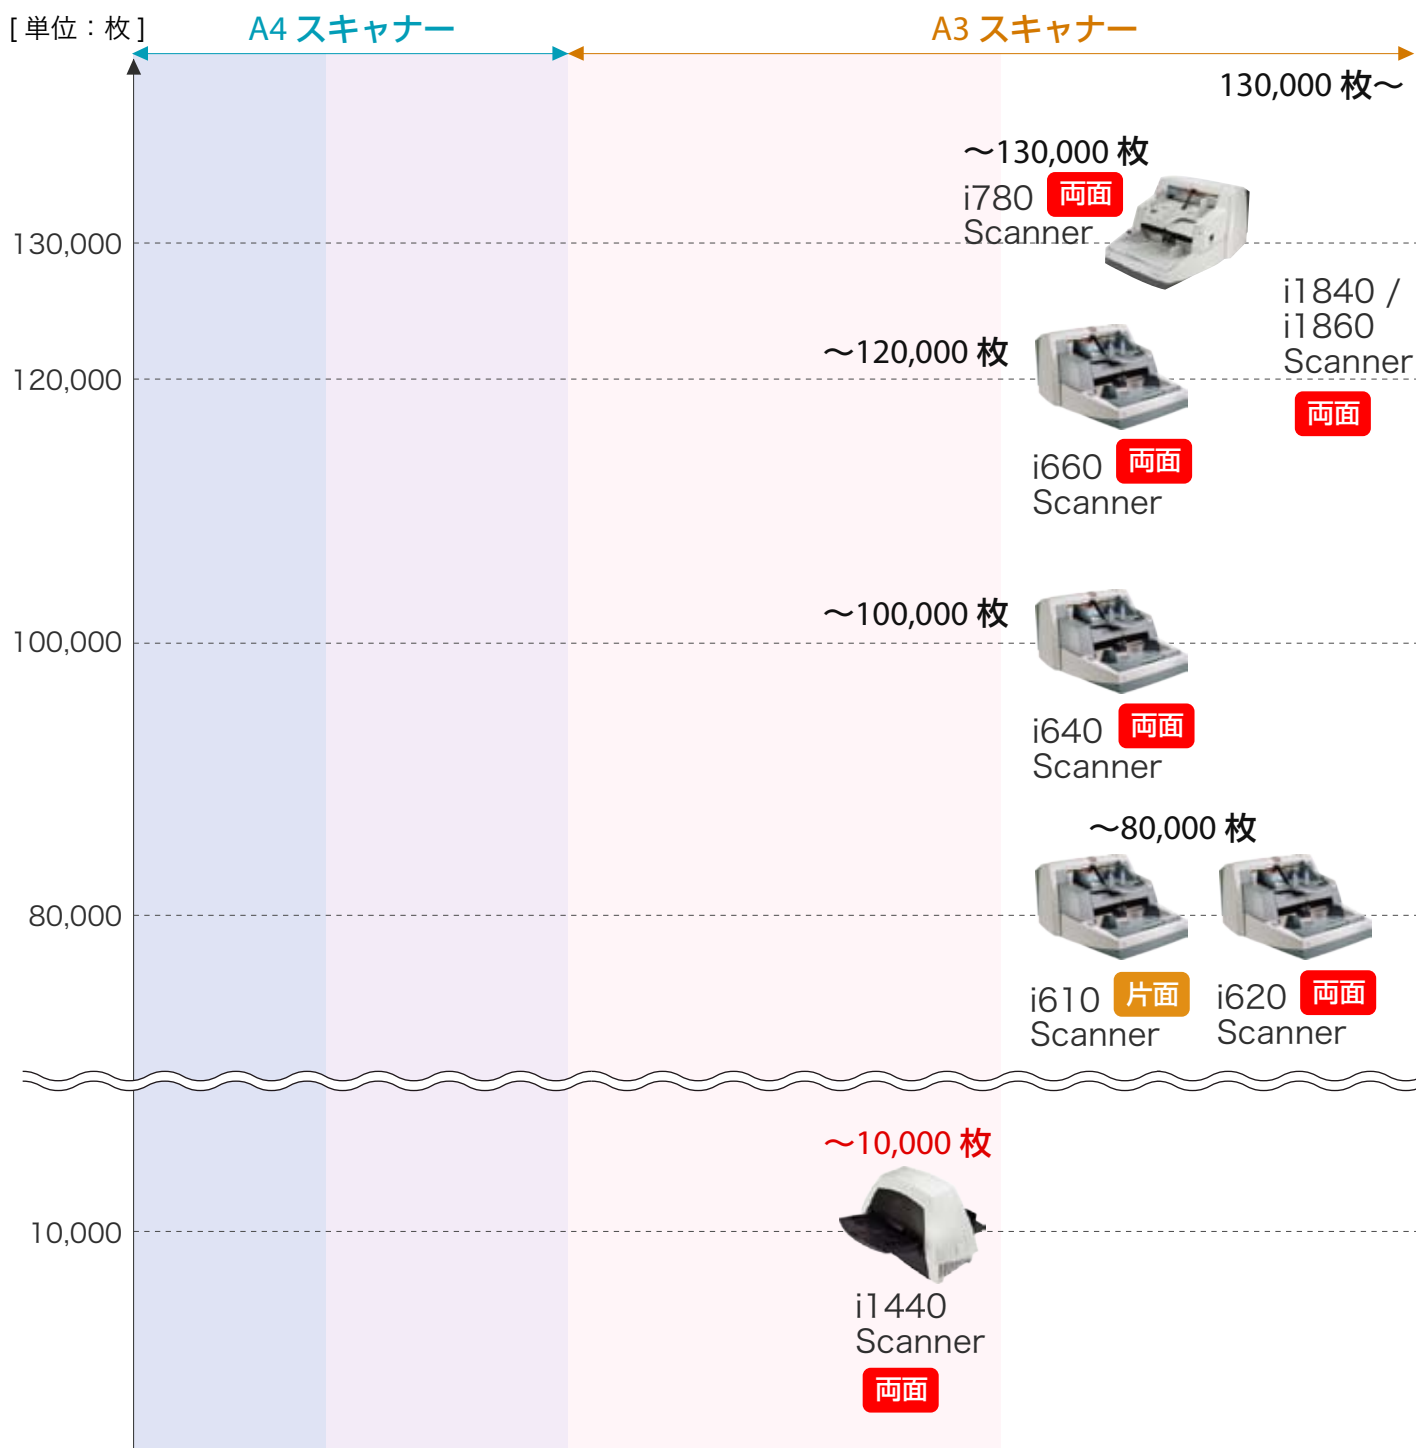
[単位：枚]

A4 スキャナー

A3 スキャナー

130,000 枚〜

〜130,000 枚
i780 両面
Scanner

130,000

i1840 /
i1860
Scanner
両面

〜120,000 枚

120,000

i660 両面
Scanner

〜100,000 枚

100,000

i640 両面
Scanner

〜80,000 枚

80,000

i610 片面
Scanner

i620 両面
Scanner

〜10,000 枚

10,000

i1440
Scanner
両面